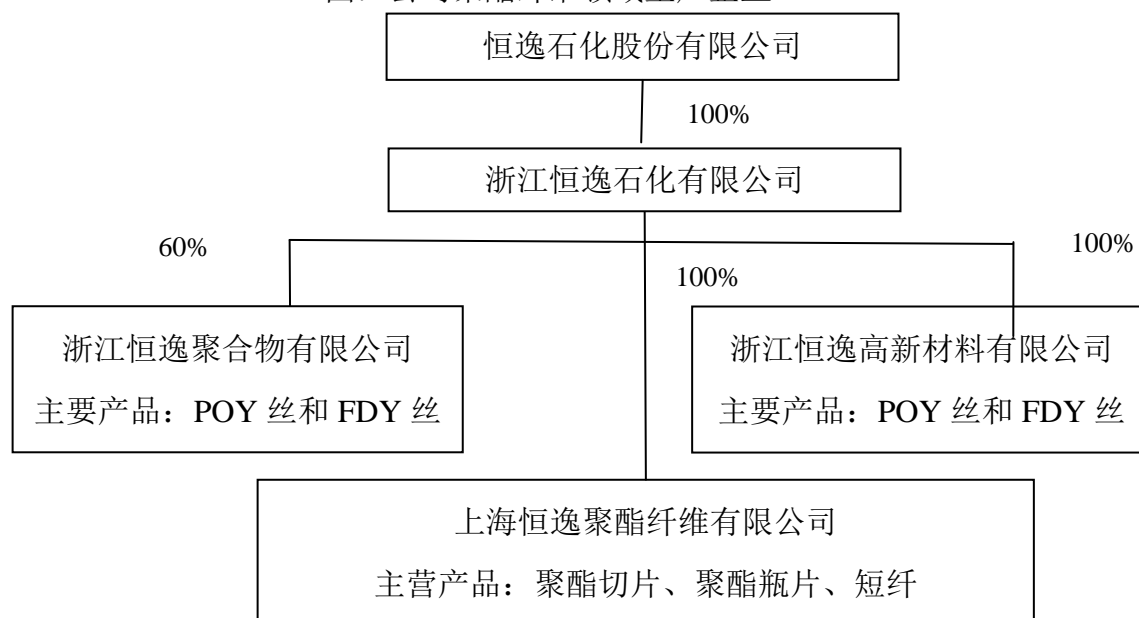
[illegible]

恒逸石化股份有限公司

100%

浙江恒逸石化有限公司

60%

100%

100%

浙江恒逸聚合物有限公司
主要产品：POY 丝和 FDY 丝

浙江恒逸高新材料有限公司
主要产品：POY 丝和 FDY 丝

上海恒逸聚酯纤维有限公司
主营产品：聚酯切片、聚酯瓶片、短纤